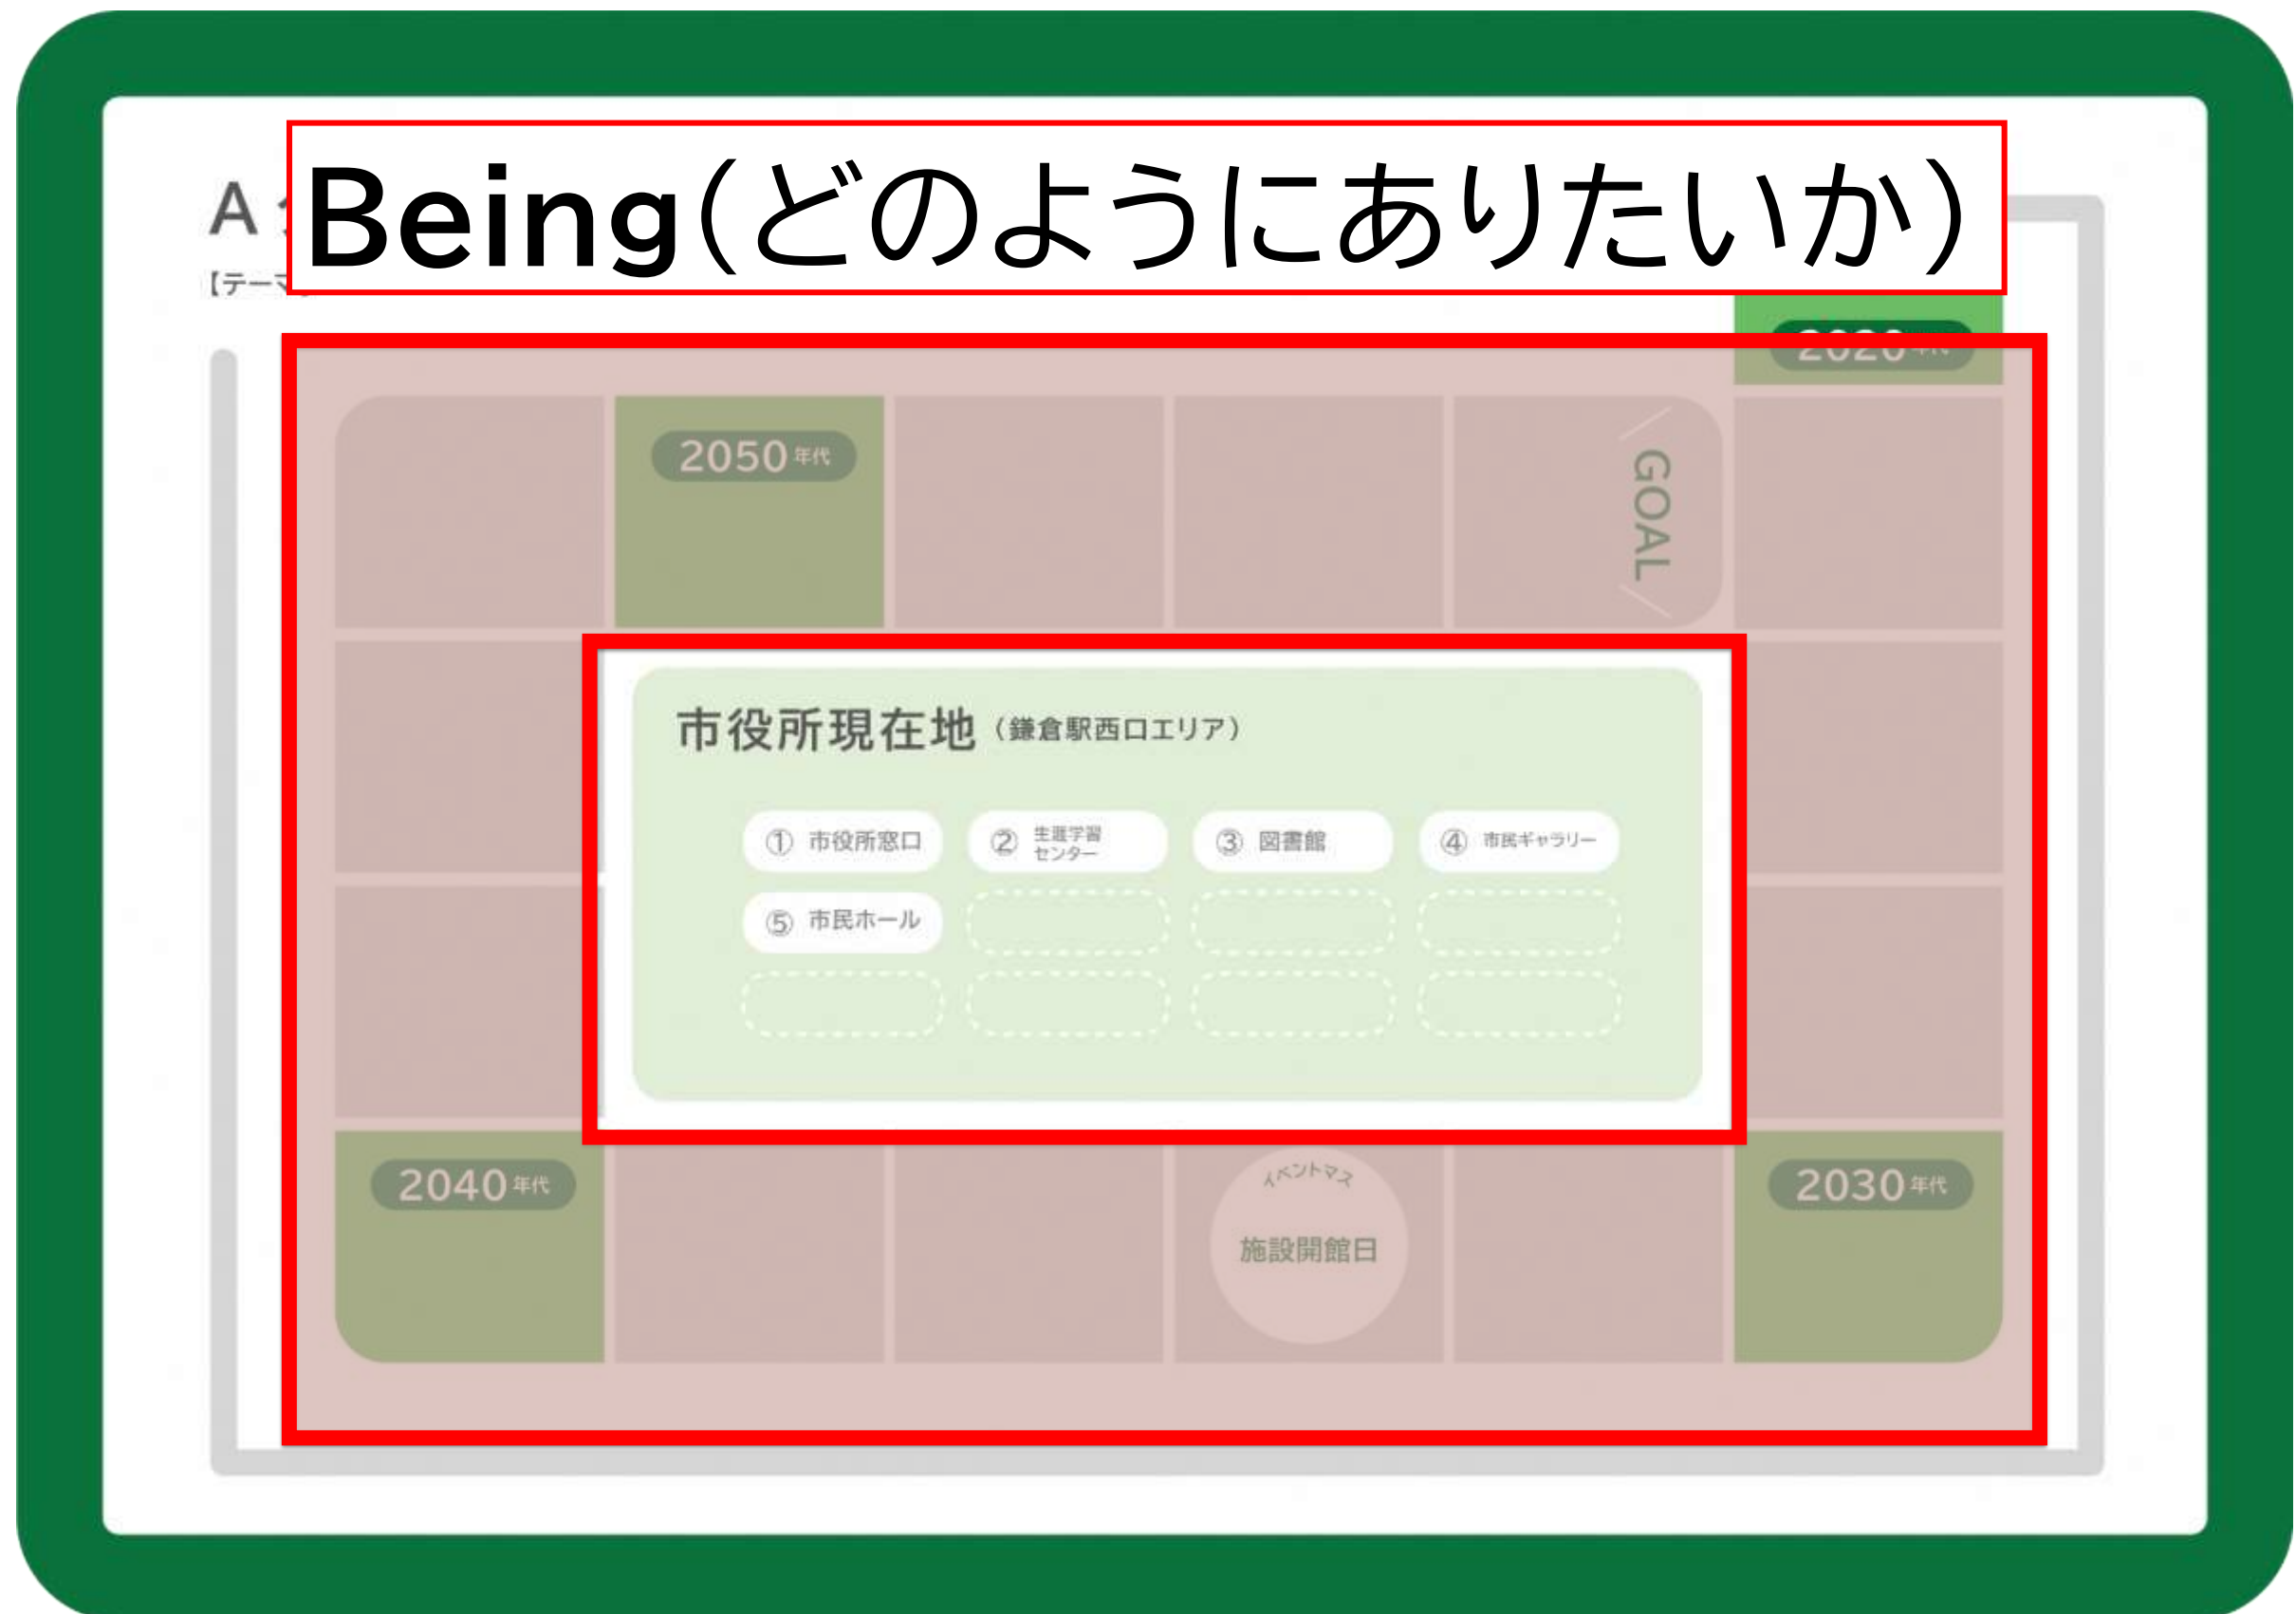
A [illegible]

【テーマ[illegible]

Being(どのようにありたいか)

2020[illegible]

2050年代

GOAL

市役所現在地（鎌倉駅西口エリア）

① 市役所窓口
② 生涯学習センター
③ 図書館
④ 市民ギャラリー
⑤ 市民ホール

2040年代

イベントマス
施設開館日

2030年代